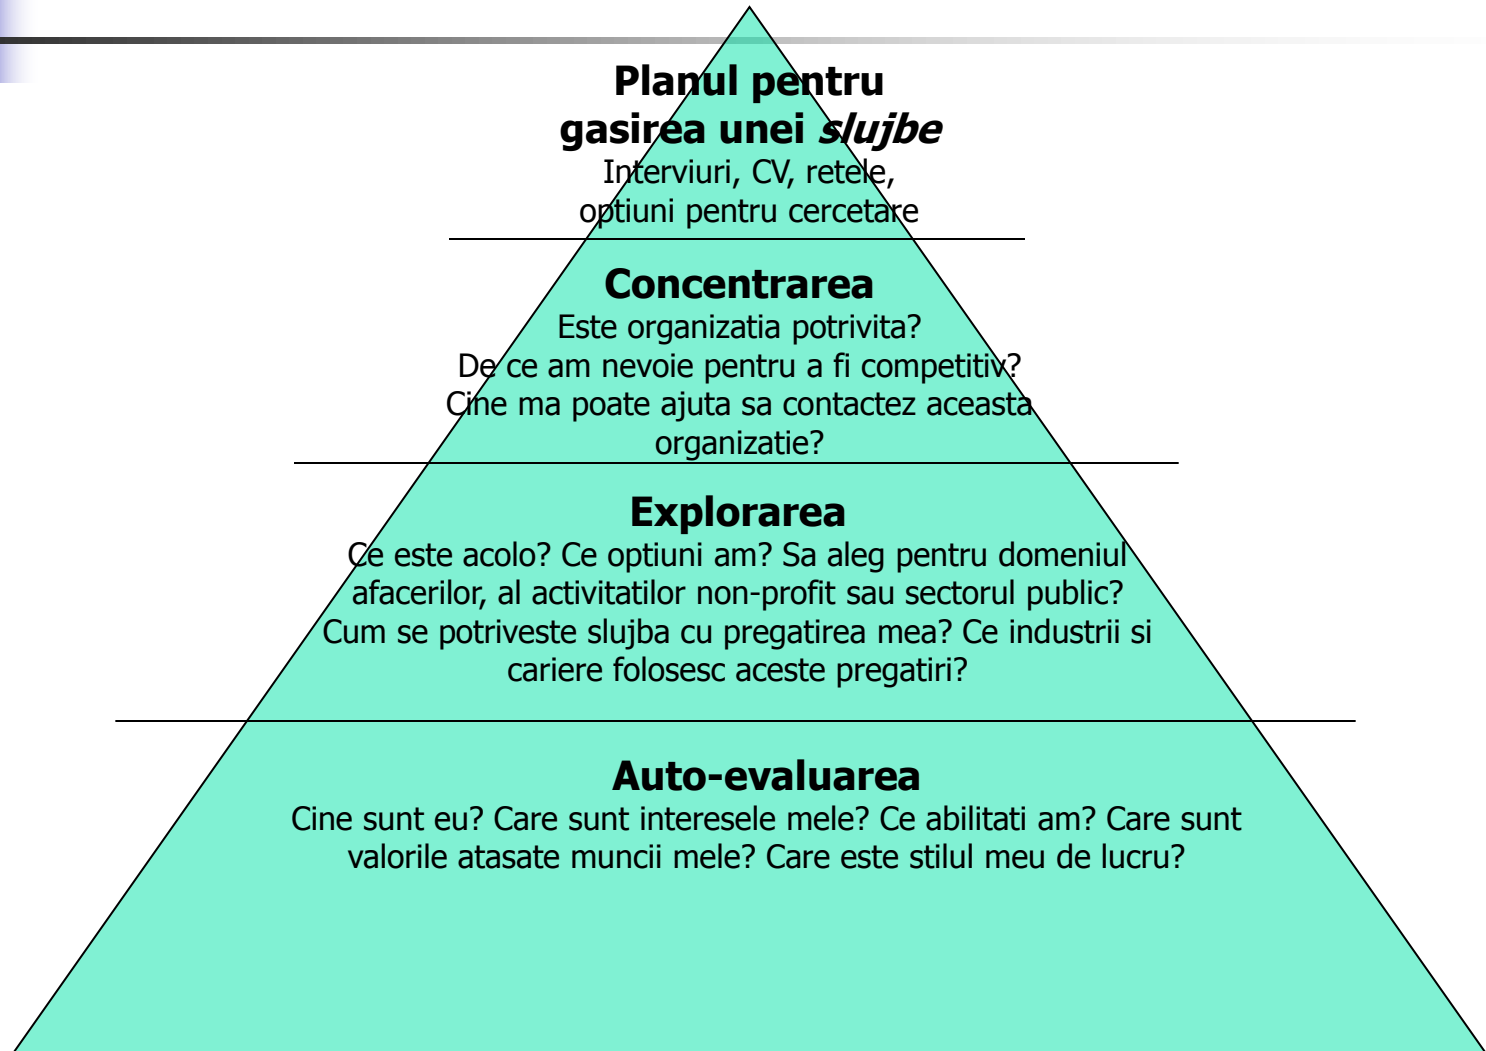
**Planul pentru gasirea unei *slujbe***
Interviuri, CV, retele, optiuni pentru cercetare

**Concentrarea**
Este organizatia potrivita?
De ce am nevoie pentru a fi competitiv?
Cine ma poate ajuta sa contactez aceasta organizatie?

**Explorarea**
Ce este acolo? Ce optiuni am? Sa aleg pentru domeniul afacerilor, al activitatilor non-profit sau sectorul public? Cum se potriveste slujba cu pregatirea mea? Ce industrii si cariere folosesc aceste pregatiri?

**Auto-evaluarea**
Cine sunt eu? Care sunt interesele mele? Ce abilitati am? Care sunt valorile atasate muncii mele? Care este stilul meu de lucru?